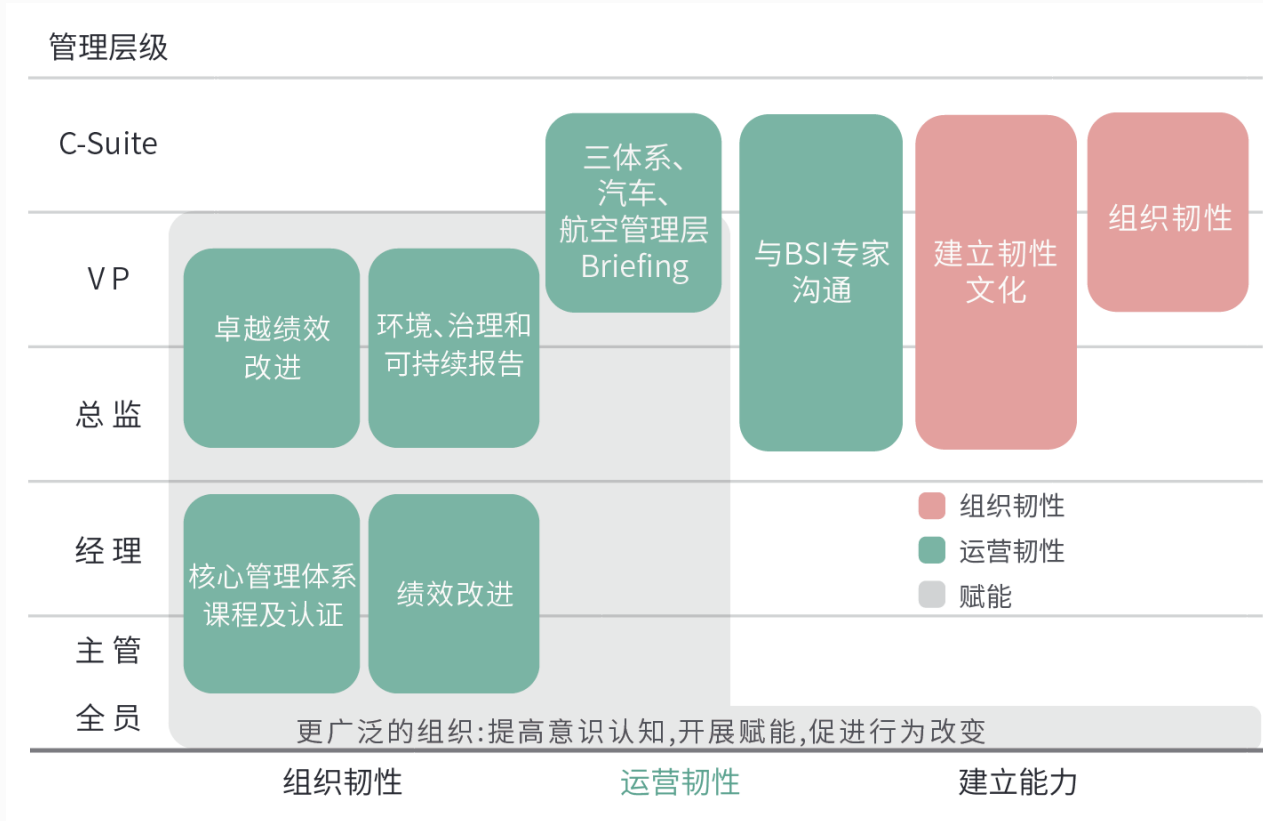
管理层级

C-Suite

VP

总监

经理

主管

全员

三体系、汽车、航空管理层Briefing

与BSI专家沟通

建立韧性文化

组织韧性

卓越绩效改进

环境、治理和可持续报告

核心管理体系课程及认证

绩效改进

组织韧性
运营韧性
赋能

更广泛的组织:提高意识认知,开展赋能,促进行为改变

组织韧性　运营韧性　建立能力